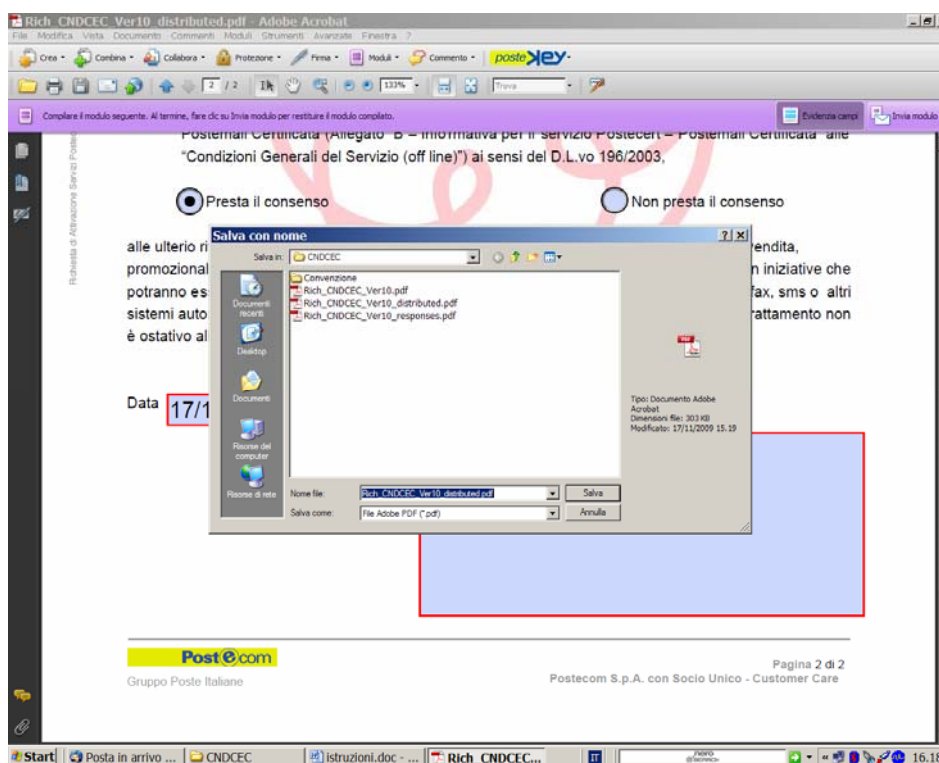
Rich_CNDCEC_Ver10_distributed.pdf - Adobe Acrobat
File Modifica Vista Documento Commenti Moduli Strumenti Avanzate Finestra ?
Crea · Combina · Collabora · Protezione · Firma · Moduli · Commento · posteKey
2 / 2 133% Trova
Compilare il modulo seguente. Al termine, fare clic su Invia modulo per restituire il modulo compilato.
Evidenzia campi Invia modulo

Richiesta di Attivazione Servizi Poste

Postemail Certificata (Allegato "B – Informativa per il servizio Postecert – Postemail Certificata" alle "Condizioni Generali del Servizio (off line)") ai sensi del D.L.vo 196/2003,

Presta il consenso Non presta il consenso

alle ulterio ri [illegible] vendita, promozional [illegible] n iniziative che potranno es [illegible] fax, sms o altri sistemi auto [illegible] rattamento non è ostativo al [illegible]

Data 17/1

Salva con nome
Salva in: CNDCEC
Convenzione
Rich_CNDCEC_Ver10.pdf
Rich_CNDCEC_Ver10_distributed.pdf
Rich_CNDCEC_Ver10_responses.pdf
Documenti recenti
Desktop
Documenti
Risorse del computer
Risorse di rete
Tipo: Documento Adobe Acrobat
Dimensioni file: 303 KB
Modificato: 17/11/2009 15.19
Nome file: Rich_CNDCEC_Ver10_distributed.pdf
Salva come: File Adobe PDF (*.pdf)
Salva
Annulla

Post@com
Gruppo Poste Italiane
Pagina 2 di 2
Postecom S.p.A. con Socio Unico - Customer Care

Start Posta in arrivo ... CNDCEC istruzioni.doc - ... Rich_CNDCEC... 16.18